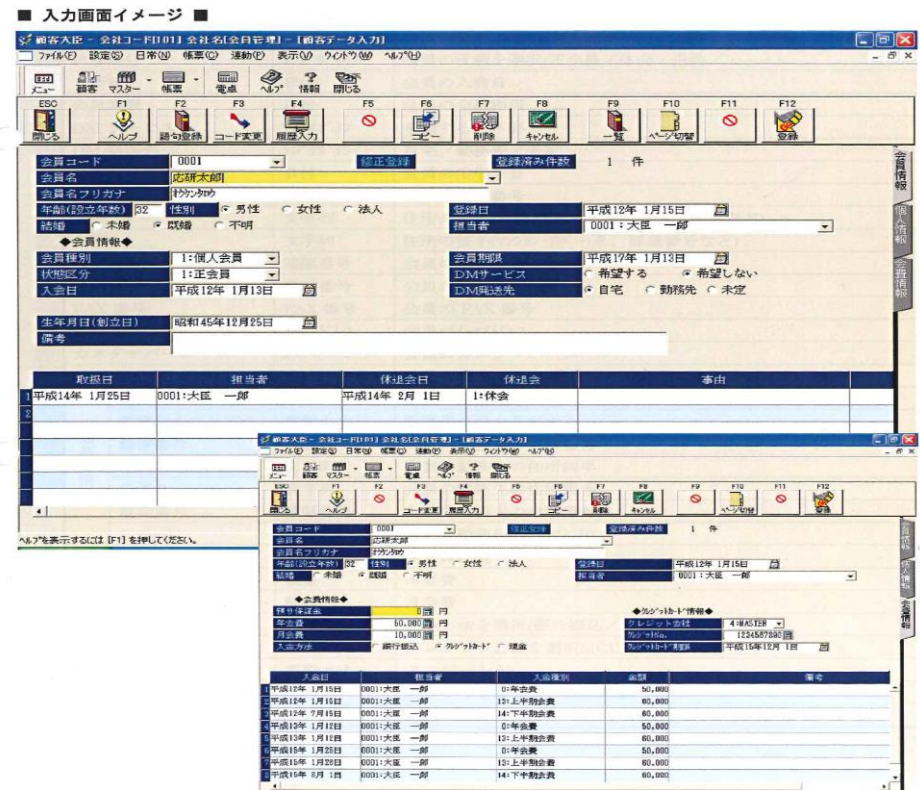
■ 入力画面イメージ ■

顧客大臣 - 会社コード[101] 会社名[会員管理] - [顧客データ入力]

ファイル(F) 設定(S) 日常(N) 帳票(C) 連動(P) 表示(V) ウィンドウ(W) ヘルプ(H)

メニュー 顧客 マスター 帳票 電卓 ヘルプ 情報 閉じる

ESC 閉じる F1 ヘルプ F2 語句登録 F3 コード変更 F4 履歴入力 F5 F6 コピー F7 削除 F8 キャンセル F9 一覧 F10 ページ切替 F11 F12 登録

会員コード 0001 修正登録 登録済み件数 1 件

会員名 応研太郎

会員名フリガナ オウケンタロウ

年齢(設立年数) 32 性別 ● 男性 ○ 女性 ○ 法人 登録日 平成12年 1月15日

結婚 ○ 未婚 ● 既婚 ○ 不明 担当者 0001：大臣 一郎

◆会員情報◆

会員種別 1：個人会員 会員期限 平成17年 1月13日

状態区分 1：正会員 DMサービス ○ 希望する ● 希望しない

入会日 平成12年 1月13日 DM発送先 ● 自宅 ○ 勤務先 ○ 未定

生年月日(創立日) 昭和45年12月25日

備考

会員情報 個人情報 会費情報

| 取扱日 | 担当者 | 休退会日 | 休退会 | 事由 |
|---|---|---|---|---|
| 平成14年 1月25日 | 0001:大臣 一郎 | 平成14年 2月 1日 | 1:休会 | |

ヘルプを表示するには [F1] を押してください。

顧客大臣 - 会社コード[101] 会社名[会員管理] - [顧客データ入力]

ファイル(F) 設定(S) 日常(N) 帳票(C) 連動(P) 表示(V) ウィンドウ(W) ヘルプ(H)

メニュー 顧客 マスター 帳票 電卓 ヘルプ 情報 閉じる

ESC 閉じる F1 ヘルプ F2 F3 コード変更 F4 履歴入力 F5 F6 コピー F7 削除 F8 キャンセル F9 F10 ページ切替 F11 F12 登録

会員コード 0001 修正登録 登録済み件数 1 件

会員名 応研太郎

会員名フリガナ オウケンタロウ

年齢(設立年数) 32 性別 ● 男性 ○ 女性 ○ 法人 登録日 平成12年 1月15日

結婚 ○ 未婚 ● 既婚 ○ 不明 担当者 0001：大臣 一郎

◆会費情報◆ ◆クレジットカード情報◆

預り保証金 0 円 クレジット会社 4：MASTER

年会費 50,000 円 クレジットNo. 1234567890

月会費 10,000 円 クレジットカード期限 平成15年12月 1日

入金方法 ○ 銀行振込 ● クレジットカード ○ 現金

| 入金日 | 担当者 | 入金種別 | 金額 | 備考 |
|---|---|---|---|---|
| 平成12年 1月15日 | 0001:大臣 一郎 | 0:年会費 | 50,000 | |
| 平成12年 1月15日 | 0001:大臣 一郎 | 13:上半期会費 | 60,000 | |
| 平成12年 7月15日 | 0001:大臣 一郎 | 14:下半期会費 | 60,000 | |
| 平成13年 1月12日 | 0001:大臣 一郎 | 0:年会費 | 50,000 | |
| 平成13年 1月12日 | 0001:大臣 一郎 | 13:上半期会費 | 60,000 | |
| 平成15年 1月20日 | 0001:大臣 一郎 | 0:年会費 | 50,000 | |
| 平成15年 1月20日 | 0001:大臣 一郎 | 13:上半期会費 | 60,000 | |
| 平成15年 8月 1日 | 0001:大臣 一郎 | 14:下半期会費 | 60,000 | |